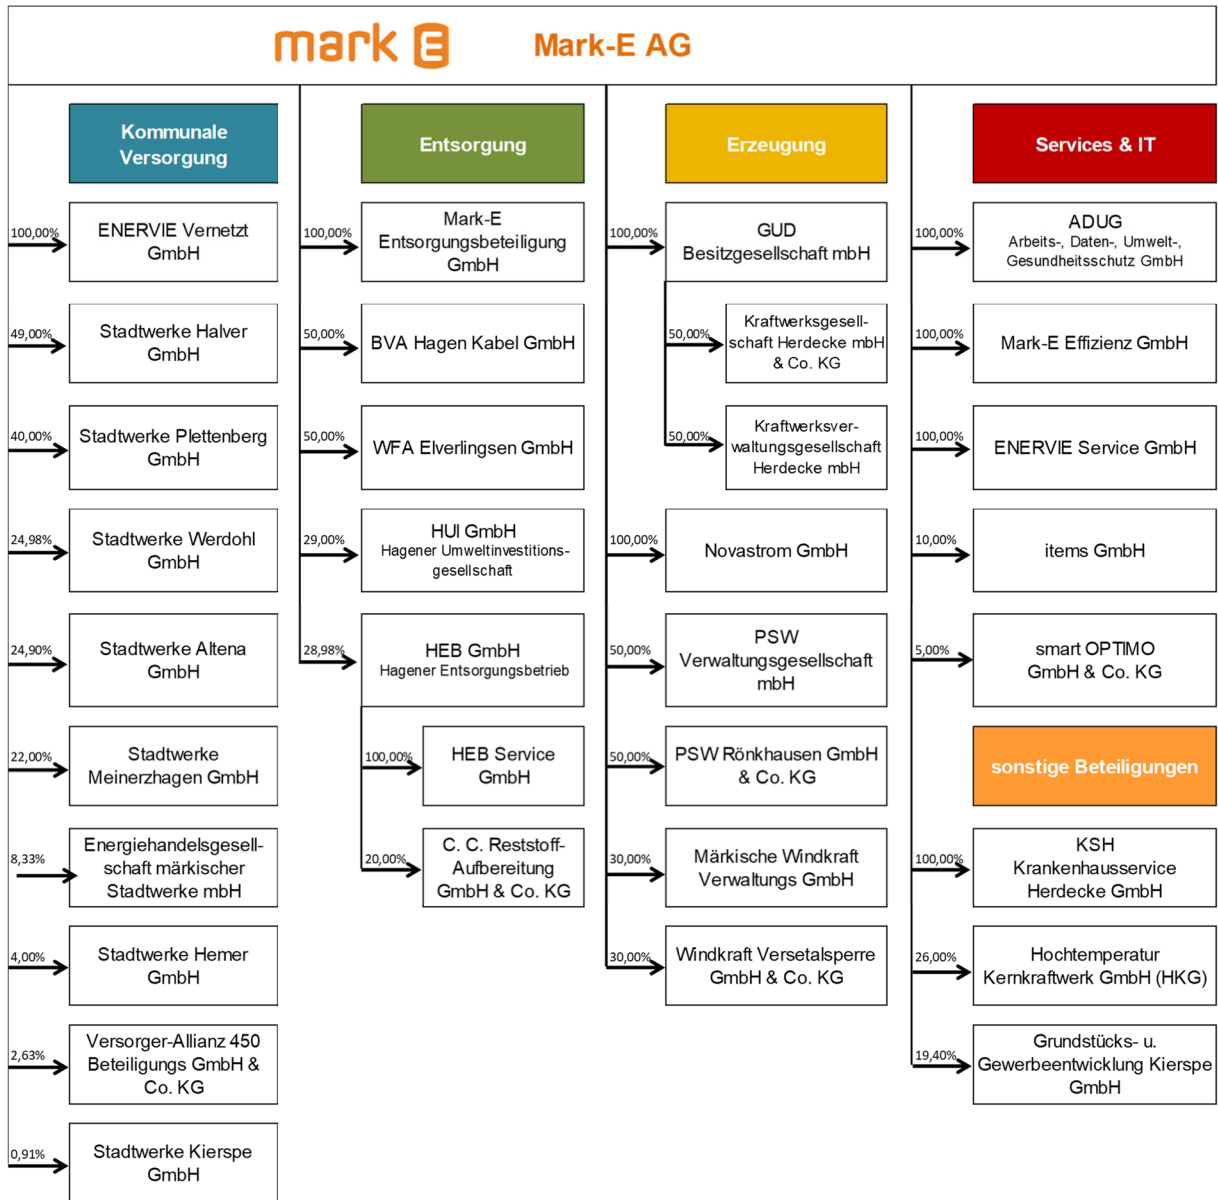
mark E Mark-E AG

Kommunale Versorgung

100,00% ENERVIE Vernetzt GmbH

49,00% Stadtwerke Halver GmbH

40,00% Stadtwerke Plettenberg GmbH

24,98% Stadtwerke Werdohl GmbH

24,90% Stadtwerke Altena GmbH

22,00% Stadtwerke Meinerzhagen GmbH

8,33% Energiehandelsgesellschaft märkischer Stadtwerke mbH

4,00% Stadtwerke Hemer GmbH

2,63% Versorger-Allianz 450 Beteiligungs GmbH & Co. KG

0,91% Stadtwerke Kierspe GmbH

Entsorgung

100,00% Mark-E Entsorgungsbeteiligung GmbH

50,00% BVA Hagen Kabel GmbH

50,00% WFA Elverlingsen GmbH

29,00% HUI GmbH Hagener Umweltinvestitionsgesellschaft

28,98% HEB GmbH Hagener Entsorgungsbetrieb

100,00% HEB Service GmbH

20,00% C. C. Reststoff-Aufbereitung GmbH & Co. KG

Erzeugung

100,00% GUD Besitzgesellschaft mbH

50,00% Kraftwerksgesellschaft Herdecke mbH & Co. KG

50,00% Kraftwerksverwaltungsgesellschaft Herdecke mbH

100,00% Novastrom GmbH

50,00% PSW Verwaltungsgesellschaft mbH

50,00% PSW Rönkhausen GmbH & Co. KG

30,00% Märkische Windkraft Verwaltungs GmbH

30,00% Windkraft Versetalsperre GmbH & Co. KG

Services & IT

100,00% ADUG Arbeits-, Daten-, Umwelt-, Gesundheitsschutz GmbH

100,00% Mark-E Effizienz GmbH

100,00% ENERVIE Service GmbH

10,00% items GmbH

5,00% smart OPTIMO GmbH & Co. KG

sonstige Beteiligungen

100,00% KSH Krankenhausservice Herdecke GmbH

26,00% Hochtemperatur Kernkraftwerk GmbH (HKG)

19,40% Grundstücks- u. Gewerbeentwicklung Kierspe GmbH